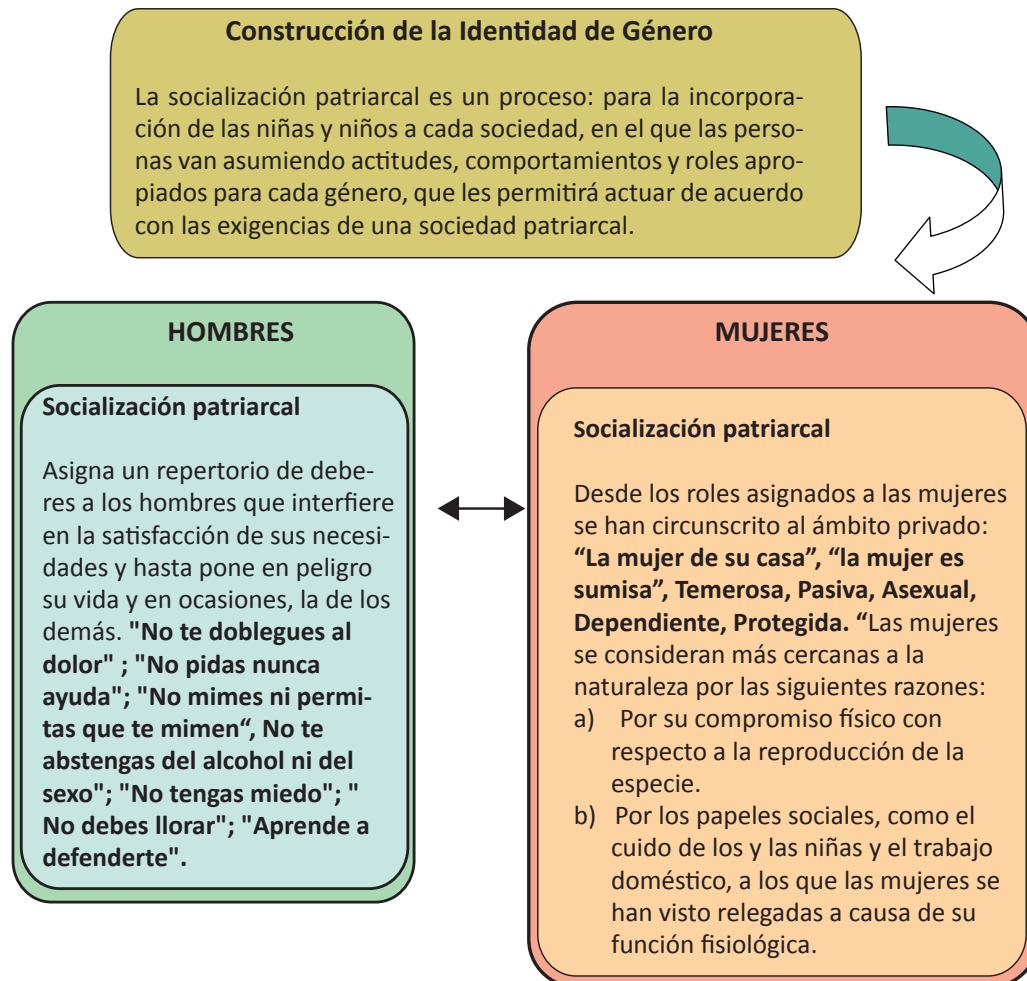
Construcción de la Identidad de Género

La socialización patriarcal es un proceso: para la incorporación de las niñas y niños a cada sociedad, en el que las personas van asumiendo actitudes, comportamientos y roles apropiados para cada género, que les permitirá actuar de acuerdo con las exigencias de una sociedad patriarcal.

HOMBRES

Socialización patriarcal

Asigna un repertorio de deberes a los hombres que interfiere en la satisfacción de sus necesidades y hasta pone en peligro su vida y en ocasiones, la de los demás. **"No te doblegues al dolor" ; "No pidas nunca ayuda"; "No mimes ni permitas que te mimen“, No te abstengas del alcohol ni del sexo"; "No tengas miedo"; " No debes llorar"; "Aprende a defenderte".**

MUJERES

Socialización patriarcal

Desde los roles asignados a las mujeres se han circunscrito al ámbito privado: **“La mujer de su casa”, “la mujer es sumisa”, Temerosa, Pasiva, Asexual, Dependiente, Protegida. “**Las mujeres se consideran más cercanas a la naturaleza por las siguientes razones:
a) Por su compromiso físico con respecto a la reproducción de la especie.
b) Por los papeles sociales, como el cuido de los y las niñas y el trabajo doméstico, a los que las mujeres se han visto relegadas a causa de su función fisiológica.